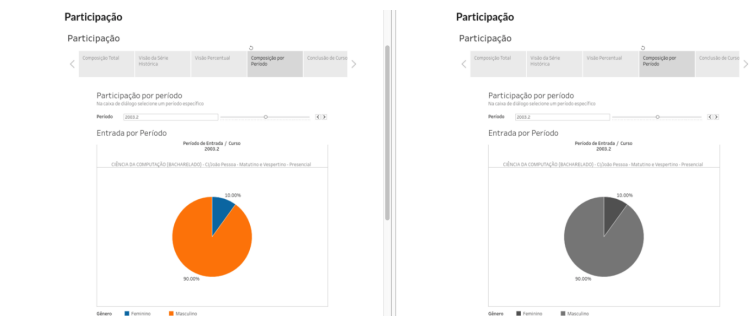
Participação

Participação

Composição Total | Visão da Série Histórica | Visão Percentual | Composição por Período | Concluído de Curso

Participação por período
Na caixa de diálogo selecione um período específico

Período 2003.2

Entrada por Período

Período de Entrada / Curso
2003.2

CIÊNCIA DA COMPUTAÇÃO (BACHARELADO) - Cidade Pessoa - Matutino e Vespertino - Presencial

10.00%

90.00%

Gênero Feminino Masculino

Participação

Participação

Composição Total | Visão da Série Histórica | Visão Percentual | Composição por Período | Concluído de Curso

Participação por período
Na caixa de diálogo selecione um período específico

Período 2003.2

Entrada por Período

Período de Entrada / Curso
2003.2

CIÊNCIA DA COMPUTAÇÃO (BACHARELADO) - Cidade Pessoa - Matutino e Vespertino - Presencial

10.00%

90.00%

Gênero Feminino Masculino